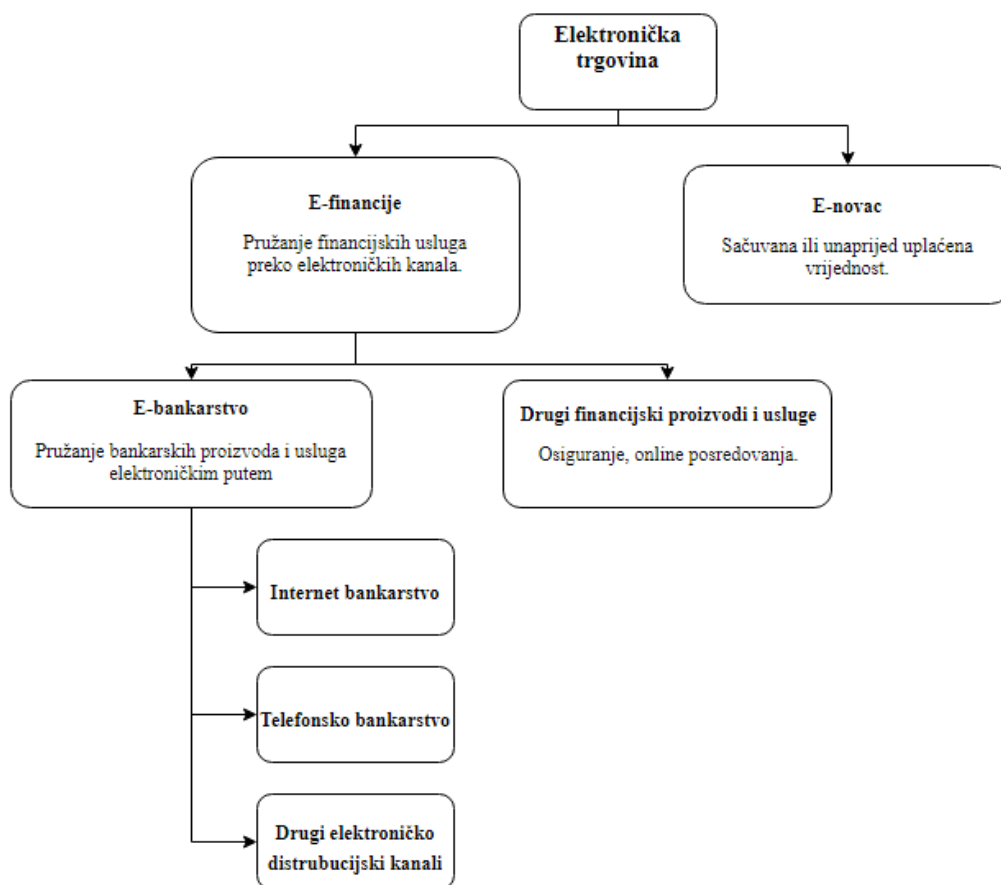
Elektronička trgovina

E-financije

Pružanje financijskih usluga preko elektroničkih kanala.

E-novac

Sačuvana ili unaprijed uplaćena vrijednost.

E-bankarstvo

Pružanje bankarskih proizvoda i usluga elektroničkim putem

Drugi financijski proizvodi i usluge

Osiguranje, online posredovanja.

Internet bankarstvo

Telefonsko bankarstvo

Drugi elektroničko distrubucijski kanali